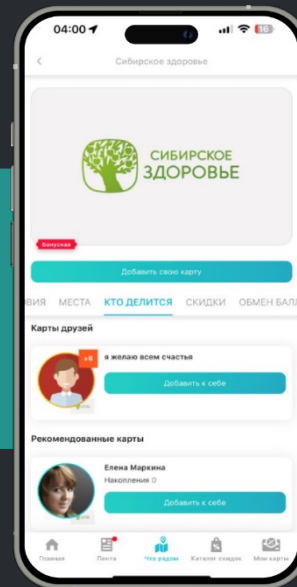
04:00 16

Сибирское здоровье

СИБИРСКОЕ ЗДОРОВЬЕ

Бонусная

Добавить свою карту

ВИЯ МЕСТА КТО ДЕЛИТСЯ СКИДКИ ОБМЕН БАЛ

Карты друзей

+6

я желаю всем счастья

Добавить к себе

Рекомендованные карты

Елена Маркина

Накопления 0

Добавить к себе

Главная Лента Что рядом Каталог скидок Мои карты